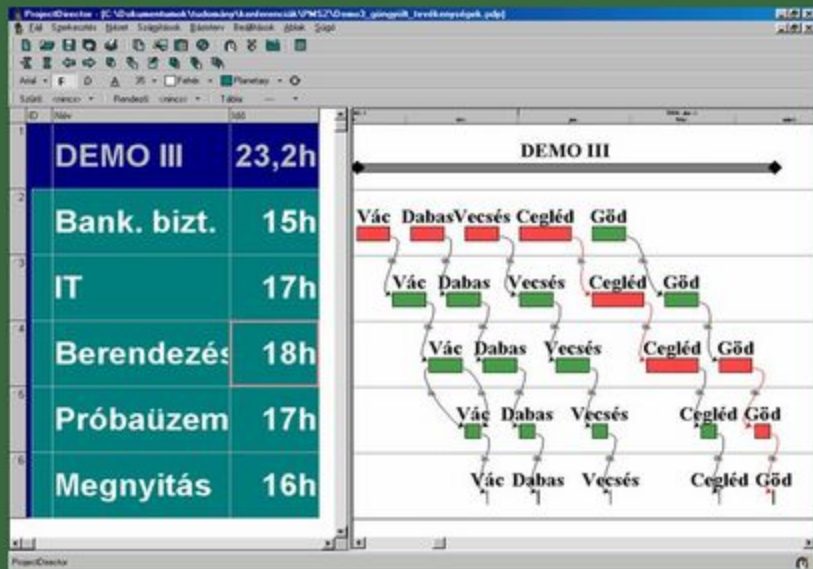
ProjectDirector - [C:\Dokumentumok\tudomány\konferenciák\PMSZ\Demo3_gyöngyfűzött_tevékenységek.pdp]

Fájl Szerkesztés Nézet Szolgáltatás Ütemterv Beállítások Ablak Súgó

Arial 8 Fehér Planetway

Szűrő: <nincs> Rendező: <nincs> Tábla: —

| ID | Név | Idő |
|---|---|---|
| 1 | DEMO III | 23,2h |
| 2 | Bank. bizt. | 15h |
| 3 | IT | 17h |
| 4 | Berendezés | 18h |
| 5 | Próbaüzem | 17h |
| 6 | Megnyitás | 16h |

DEMO III

Vác Dabas Vecsés Cegléd Göd

Vác Dabas Vecsés Cegléd Göd

Vác Dabas Vecsés Cegléd Göd

Vác Dabas Vecsés Cegléd Göd

Vác Dabas Vecsés Cegléd Göd

ProjectDirector